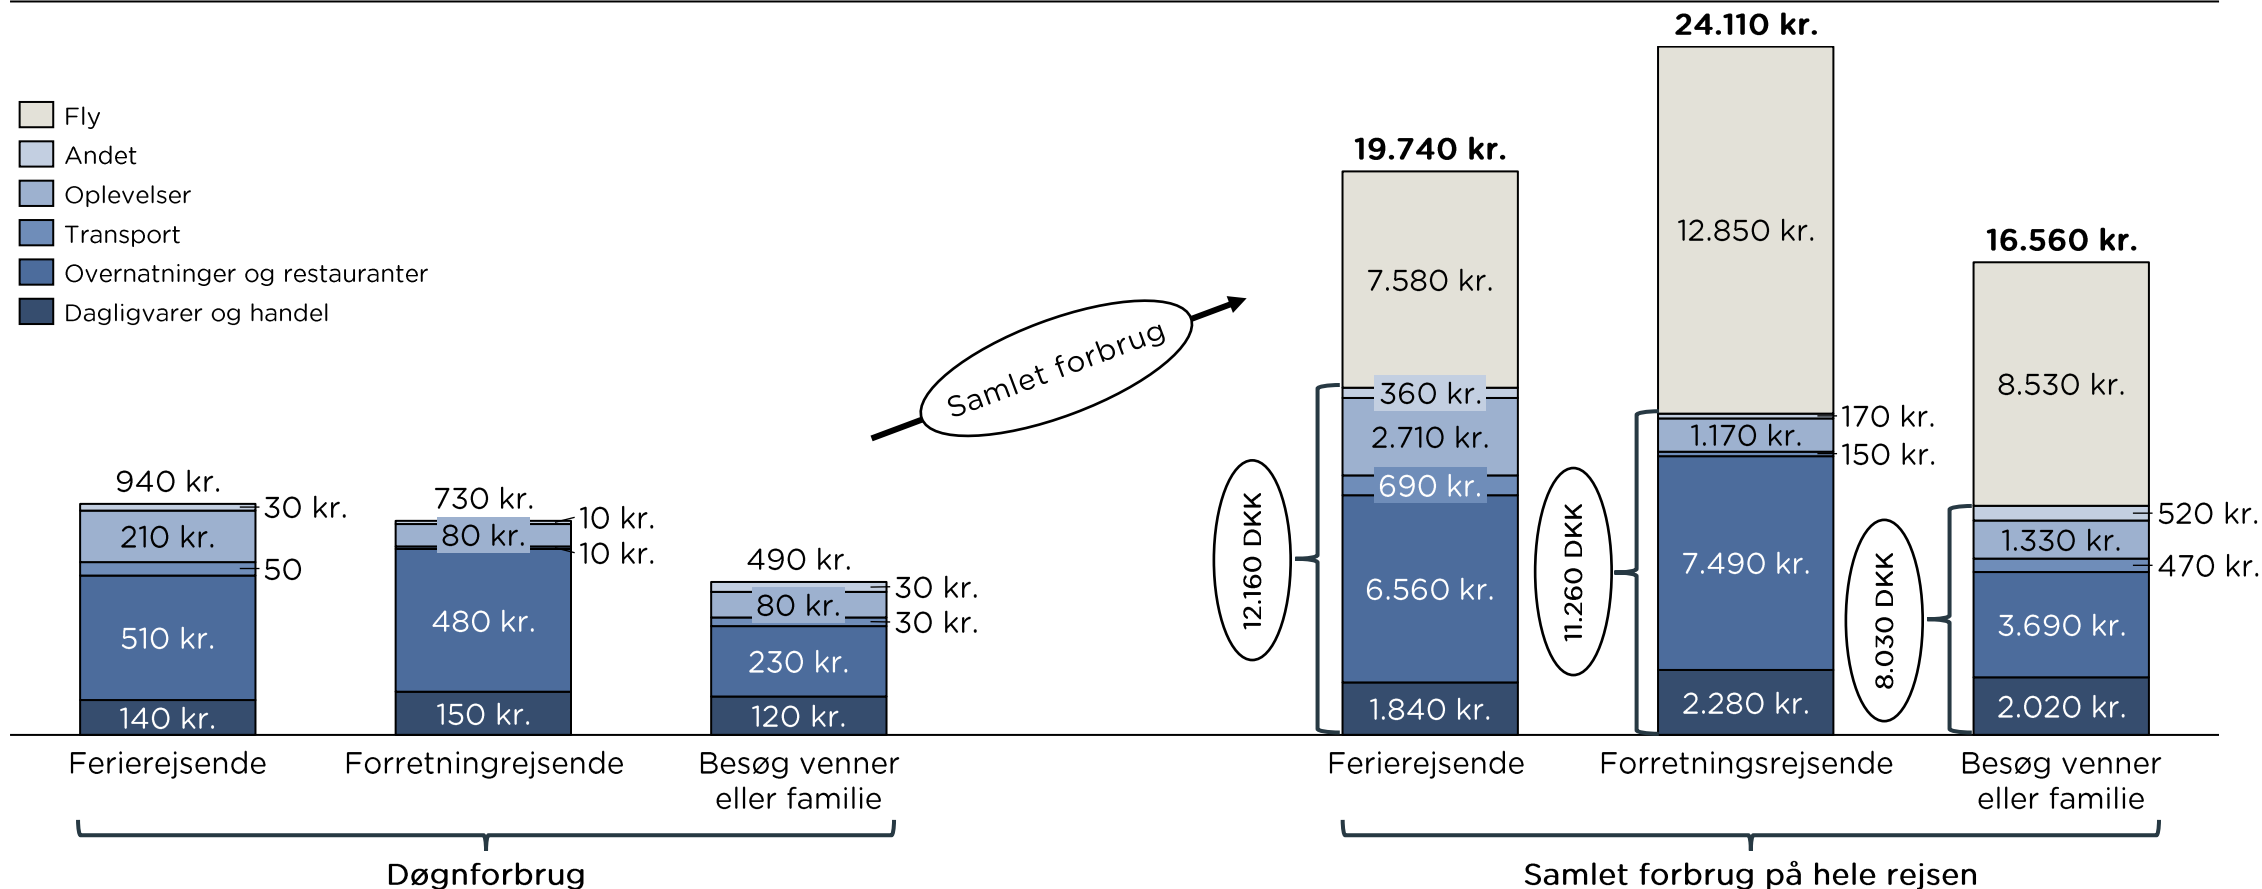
Fly
Andet
Oplevelser
Transport
Overnatninger og restauranter
Dagligvarer og handel

940 kr.
30 kr.
210 kr.
50
510 kr.
140 kr.
Ferierejsende

730 kr.
10 kr.
80 kr.
10 kr.
480 kr.
150 kr.
Forretningrejsende

490 kr.
30 kr.
80 kr.
30 kr.
230 kr.
120 kr.
Besøg venner eller familie

Døgnforbrug

Samlet forbrug

19.740 kr.
7.580 kr.
360 kr.
2.710 kr.
690 kr.
6.560 kr.
1.840 kr.
12.160 DKK
Ferierejsende

24.110 kr.
12.850 kr.
170 kr.
1.170 kr.
150 kr.
7.490 kr.
2.280 kr.
11.260 DKK
Forretningsrejsende

16.560 kr.
8.530 kr.
520 kr.
1.330 kr.
470 kr.
3.690 kr.
2.020 kr.
8.030 DKK
Besøg venner eller familie

Samlet forbrug på hele rejsen